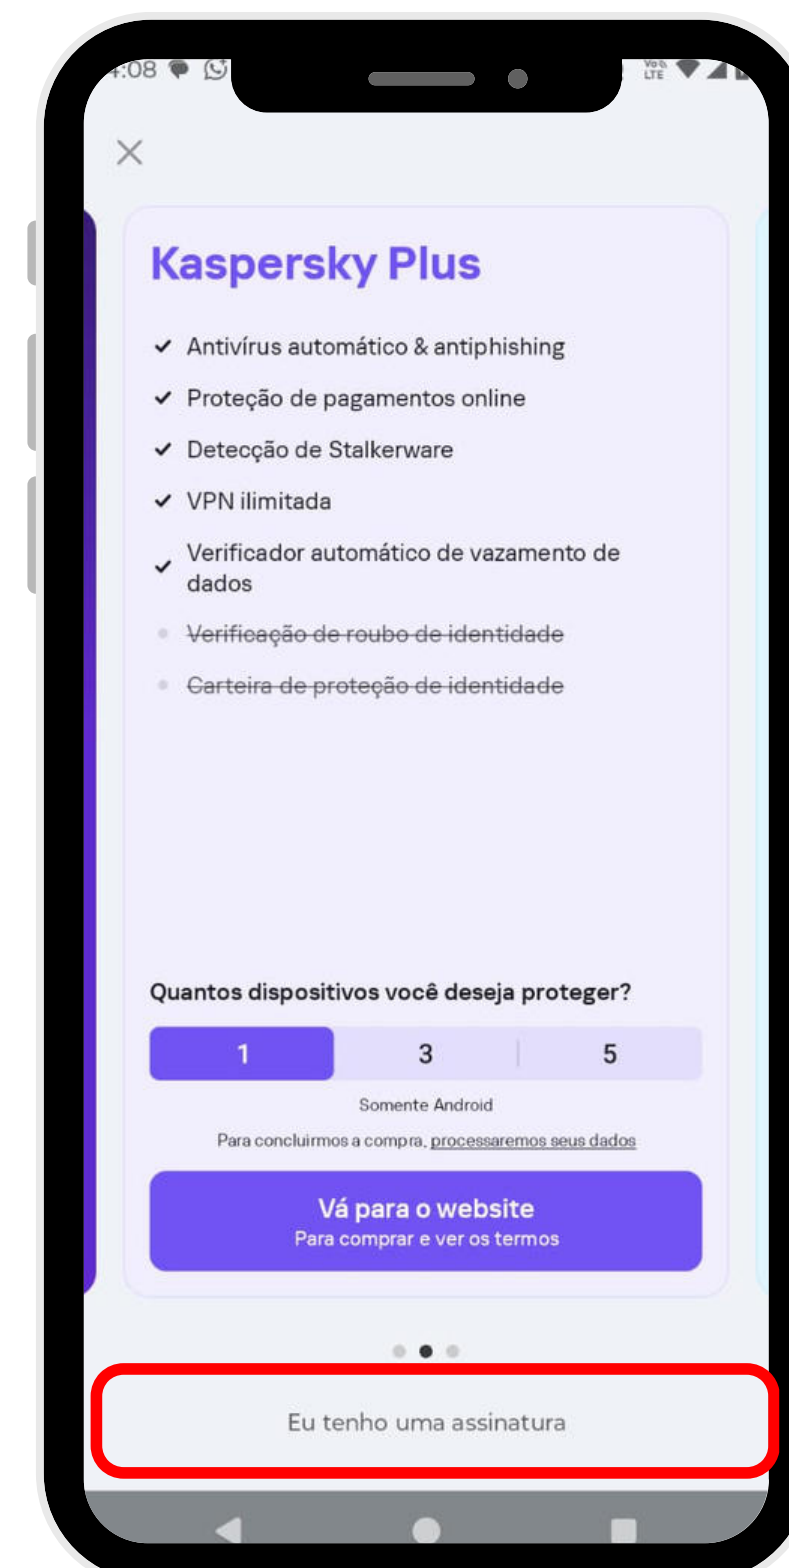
4:08

Kaspersky Plus

✓ Antivírus automático & antiphishing
✓ Proteção de pagamentos online
✓ Detecção de Stalkerware
✓ VPN ilimitada
✓ Verificador automático de vazamento de dados
• ~~Verificação de roubo de identidade~~
• ~~Carteira de proteção de identidade~~

Quantos dispositivos você deseja proteger?

| 1 | 3 | 5 |
|---|---|---|

Somente Android

Para concluirmos a compra, processaremos seus dados

Vá para o website
Para comprar e ver os termos

Eu tenho uma assinatura